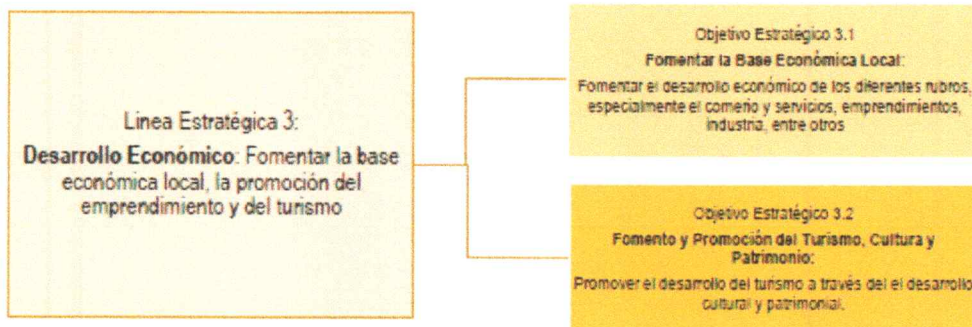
Linea Estratégica 3:

**Desarrollo Económico**: Fomentar la base económica local, la promoción del emprendimiento y del turismo

Objetivo Estratégico 3.1

**Fomentar la Base Económica Local**:

Fomentar el desarrollo económico de los diferentes rubros, especialmente el comerio y servicios, emprendimientos, industria, entre otros

Objetivo Estratégico 3.2

**Fomento y Promoción del Turismo, Cultura y Patrimonio:**

Promover el desarrollo del turismo a través del el desarrollo cultural y patrimonial.